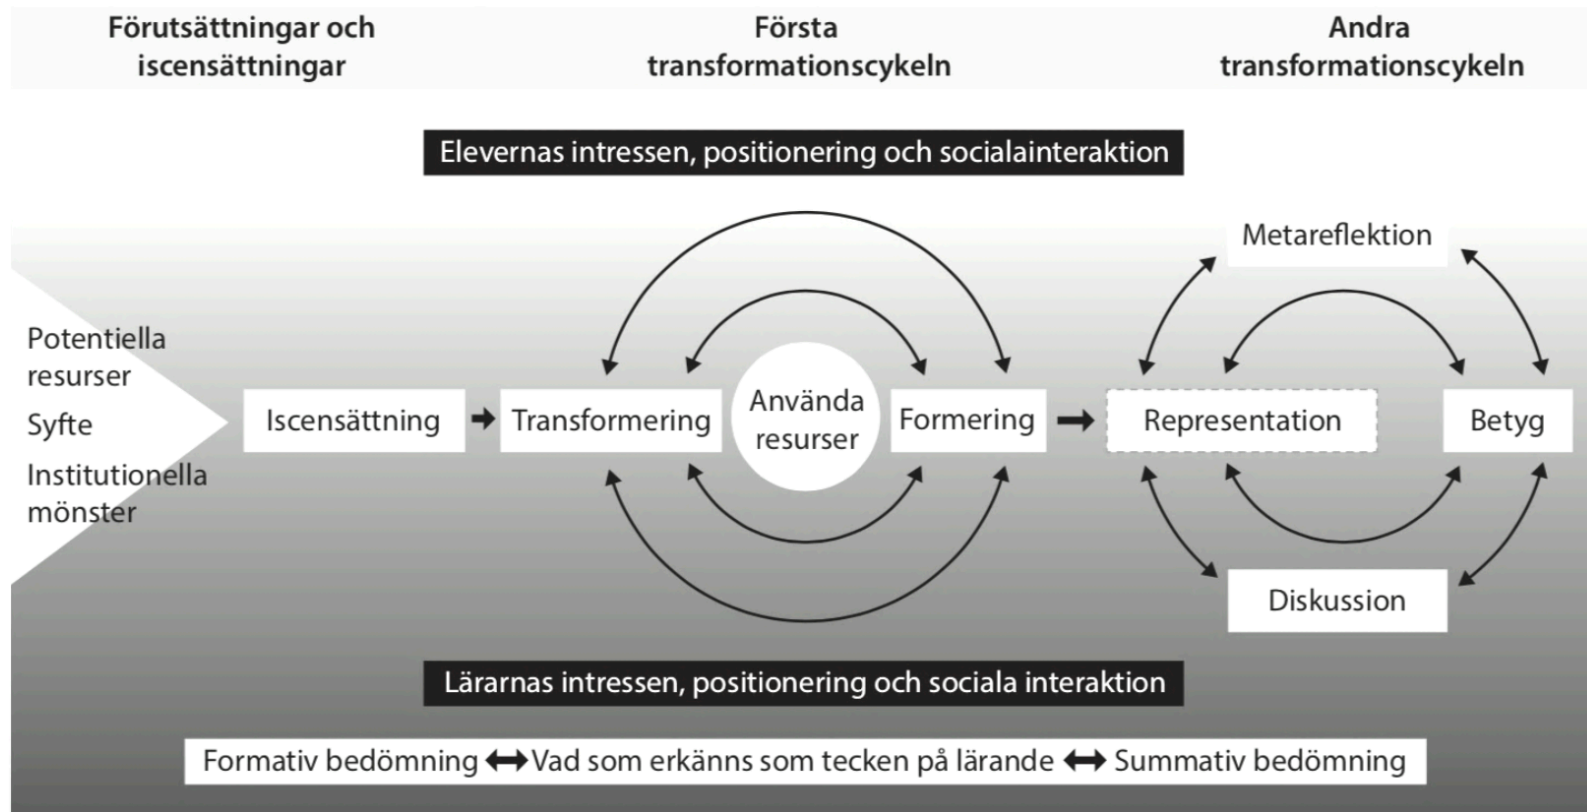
Förutsättningar och iscensättningar

Första transformationscykeln

Andra transformationscykeln

Elevernas intressen, positionering och socialainteraktion

Potentiella resurser
Syfte
Institutionella mönster

Iscensättning

Transformering

Använda resurser

Formering

Metareflektion

Representation

Betyg

Diskussion

Lärarnas intressen, positionering och sociala interaktion

Formativ bedömning ⟷ Vad som erkänns som tecken på lärande ⟷ Summativ bedömning